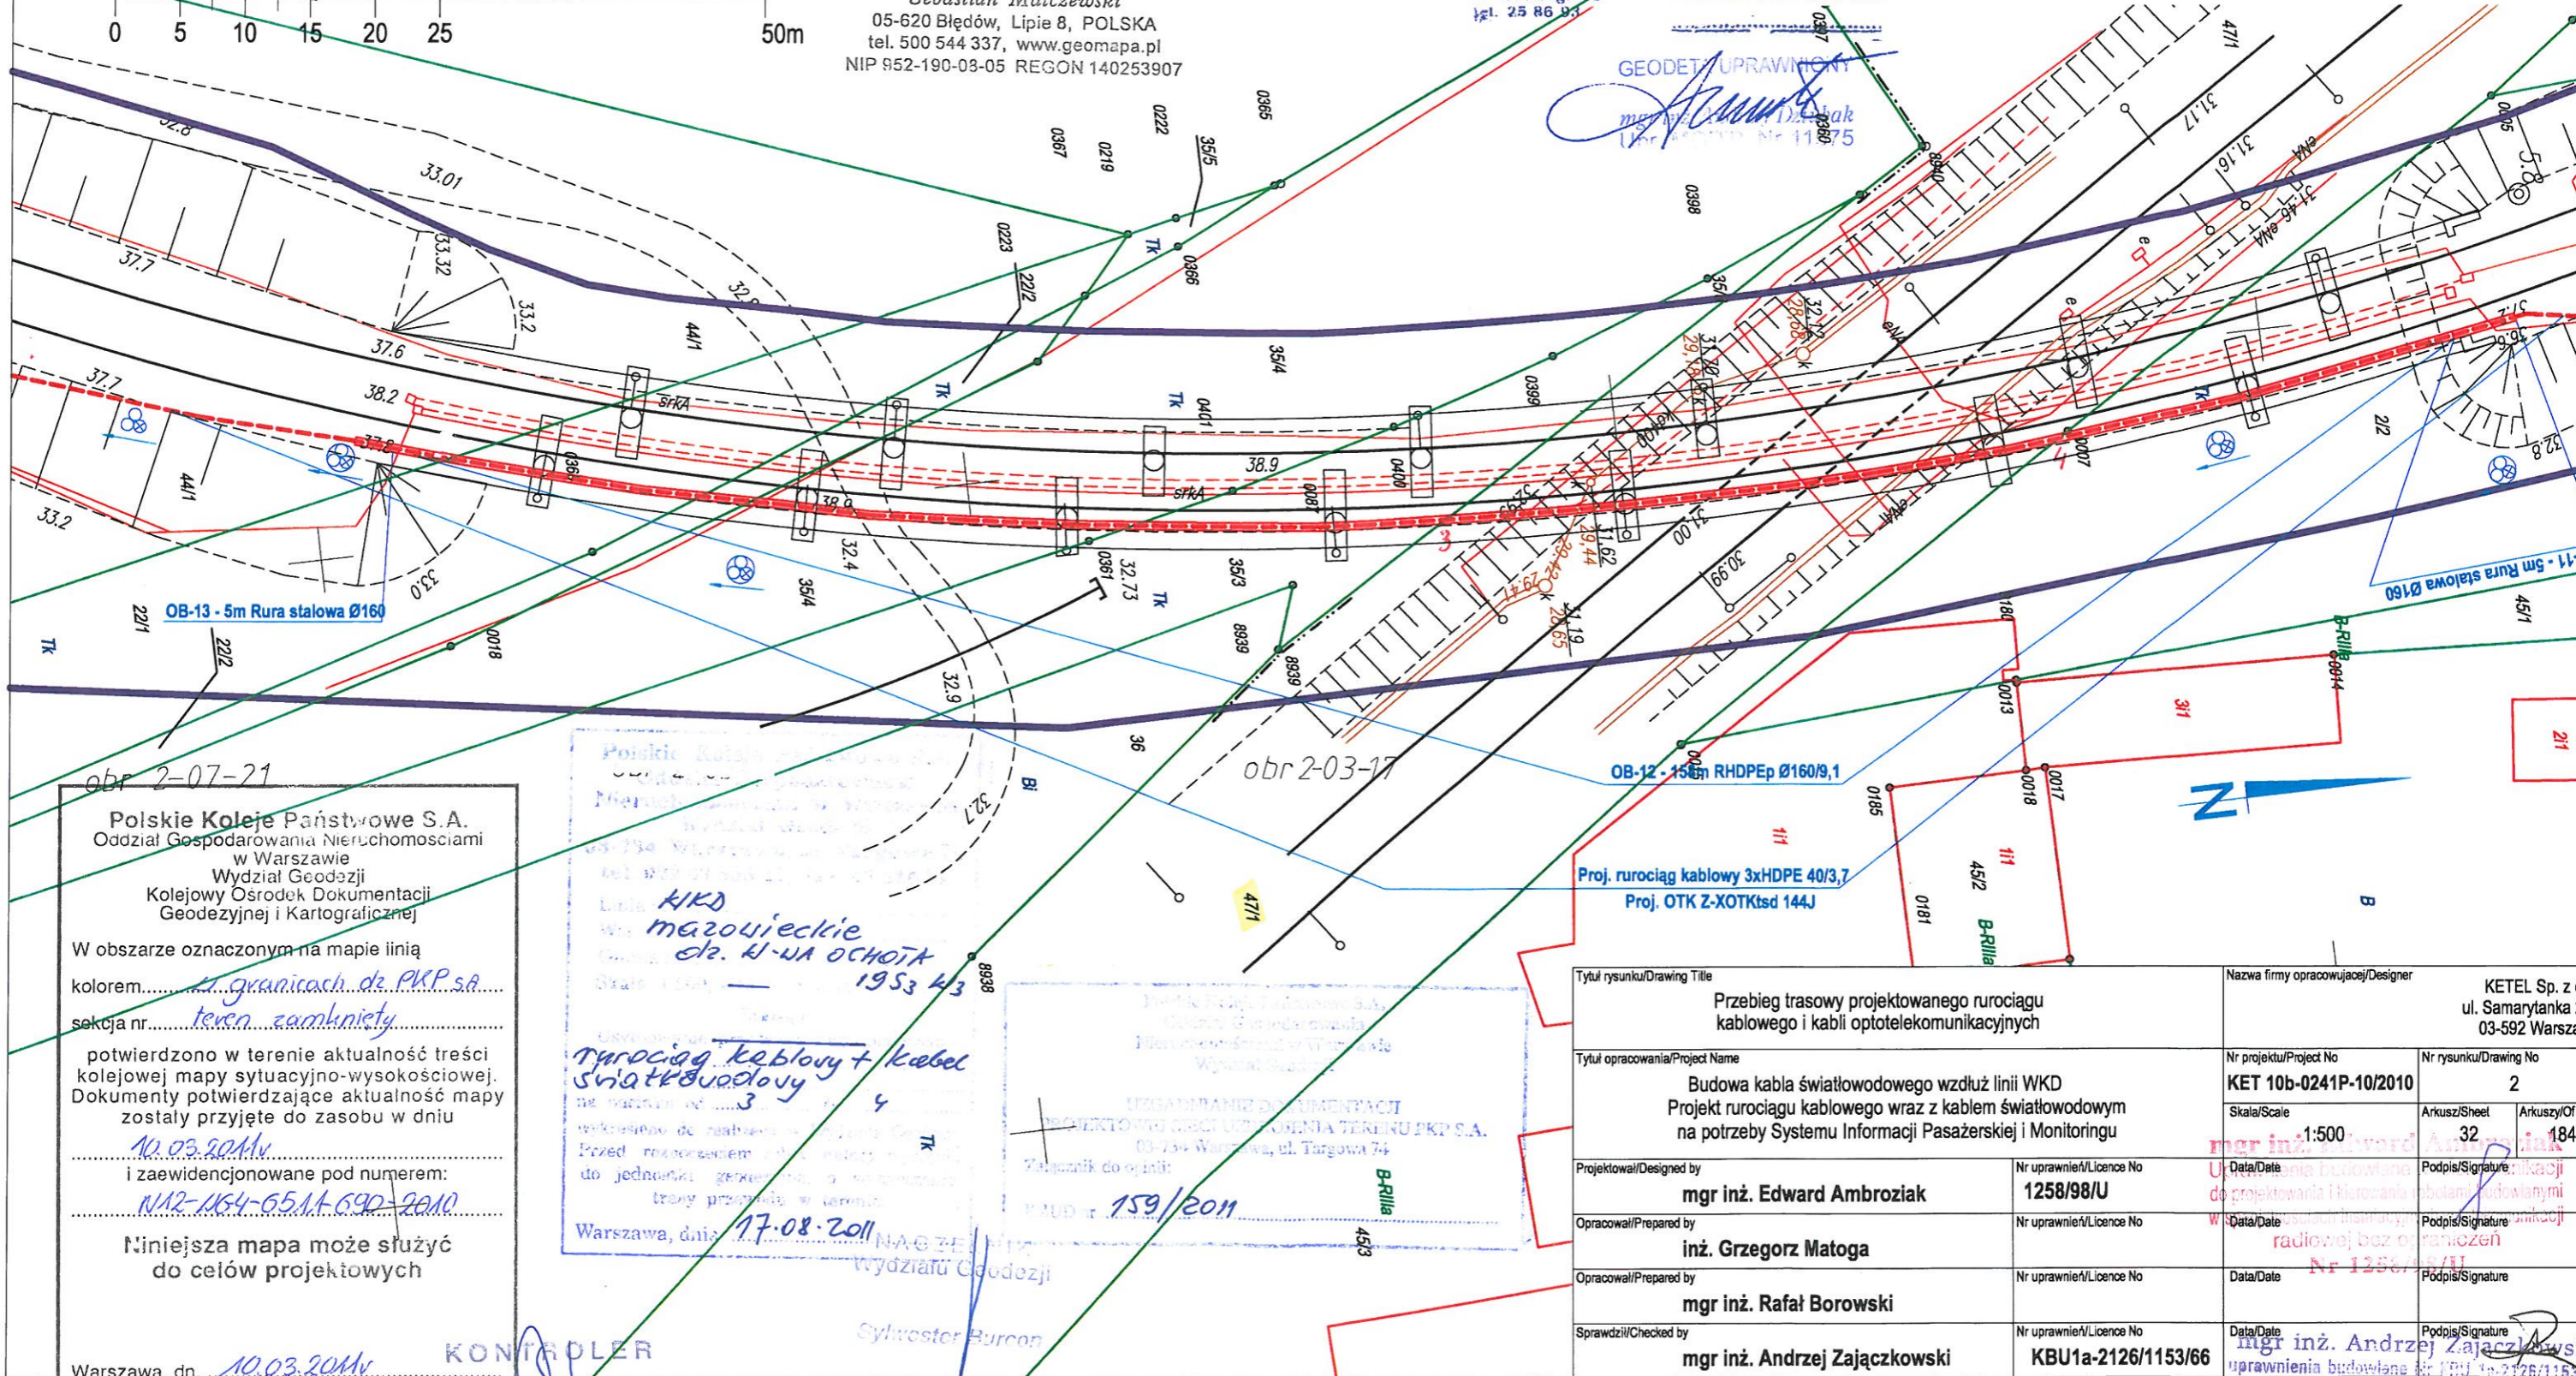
0 5 10 15 20 25 50m

Sebastian Malczewski
05-620 Błędów, Lipie 8, POLSKA
tel. 500 544 337, www.geomapa.pl
NIP 952-190-08-05 REGON 140253907

tel. 25 86 93

GEODETA UPRAWNIONY
mgr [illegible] Dziak
Upr. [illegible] Nr 11575

32.8 33.01 37.7 33.32 33.2 37.6 38.2 37.7 44/1 33.2 33.0 22/1 22/2 Tk 0018 0367 0219 0222 35/5 0365 0223 22/2 0366 Tk 32.9 44/1 Tk 35/4 0401 Tk 0399 srkA 38.9 srkA 0400 0087 0361 32.73 35/3 Tk 32.4 35/4 38.9 8939 8939 32.9 36 32.7 Bi obr 2-07-21 obr 2-03-17 0398 8940 0397 0396 47/1 31.17 31.16 eNA 31.16 eNA 0395 0007 2/2 32.8 45/1 29.48 29.42 31.00 30.99 31.19 28.65 29.41 29.44 31.62 B-RIIIa 0014 0180 0013 3/1 0018 0017 0185 1/1 1/1 45/2 0181 B-RIIIa 2/1 B 8938 47/1 B-RIIIa 45/3 Tk

OB-13 - 5m Rura stalowa Ø160
OB-11 - 5m Rura stalowa Ø160
OB-12 - 158m RHDPEp Ø160/9,1
Proj. rurociąg kablowy 3xHDPE 40/3,7
Proj. OTK Z-XOTKtsd 144J

Polskie Koleje Państwowe S.A.
Oddział Gospodarowania Nieruchomościami w Warszawie
Wydział Geodezji
Kolejowy Ośrodek Dokumentacji Geodezyjnej i Kartograficznej
W obszarze oznaczonym na mapie linią kolorem......w granicach dz. PKP S.A.
sekcja nr......teren zamknięty
potwierdzono w terenie aktualność treści kolejowej mapy sytuacyjno-wysokościowej. Dokumenty potwierdzające aktualność mapy zostały przyjęte do zasobu w dniu
10.03.2011r.
i zaewidencjonowane pod numerem:
N12-1164-6511-690-2010
Niniejsza mapa może służyć do celów projektowych
Warszawa, dn. 10.03.2011r.
KONTROLER

Polskie Koleje Państwowe S.A. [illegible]
WKD
mazowieckie
obr. W-wa OCHOTA
1953 4/3
rurociąg kablowy + kabel światłowodowy
3 4
Warszawa, dnia 17.08.2011
NACZELNIK Wydziału Geodezji
Sylwester Burcon

UZGADNIANIE DOKUMENTACJI PROJEKTOWEJ SIECI UZBROJENIA TERENU PKP S.A.
03-734 Warszawa, ul. Targowa 74
Załącznik do opinii
159/2011

| Tytuł rysunku/Drawing Title | Przebieg trasowy projektowanego rurociągu kablowego i kabli optotelekomunikacyjnych | Nazwa firmy opracowującej/Designer | KETEL Sp. z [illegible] ul. Samarytanka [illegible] 03-592 Warsz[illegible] |
|---|---|---|---|
| Tytuł opracowania/Project Name | Budowa kabla światłowodowego wzdłuż linii WKD Projekt rurociągu kablowego wraz z kablem światłowodowym na potrzeby Systemu Informacji Pasażerskiej i Monitoringu | Nr projektu/Project No KET 10b-0241P-10/2010 Skala/Scale 1:500 | Nr rysunku/Drawing No 2 Arkusz/Sheet 32 Arkuszy/Of 184 |
| Projektował/Designed by | mgr inż. Edward Ambroziak | Nr uprawnień/Licence No 1258/98/U | Data/Date Podpis/Signature |
| Opracował/Prepared by | inż. Grzegorz Matoga | Nr uprawnień/Licence No | Data/Date Podpis/Signature |
| Opracował/Prepared by | mgr inż. Rafał Borowski | Nr uprawnień/Licence No | Data/Date Podpis/Signature |
| Sprawdził/Checked by | mgr inż. Andrzej Zajączkowski | Nr uprawnień/Licence No KBU1a-2126/1153/66 | Data/Date Podpis/Signature |

mgr inż. Edward Ambroziak
Uprawnienia budowlane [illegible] do projektowania i kierowania robotami budowlanymi w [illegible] radiowej bez ograniczeń
Nr 1258/98/U
mgr inż. Andrzej Zajączkowski
uprawnienia budowlane nr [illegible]